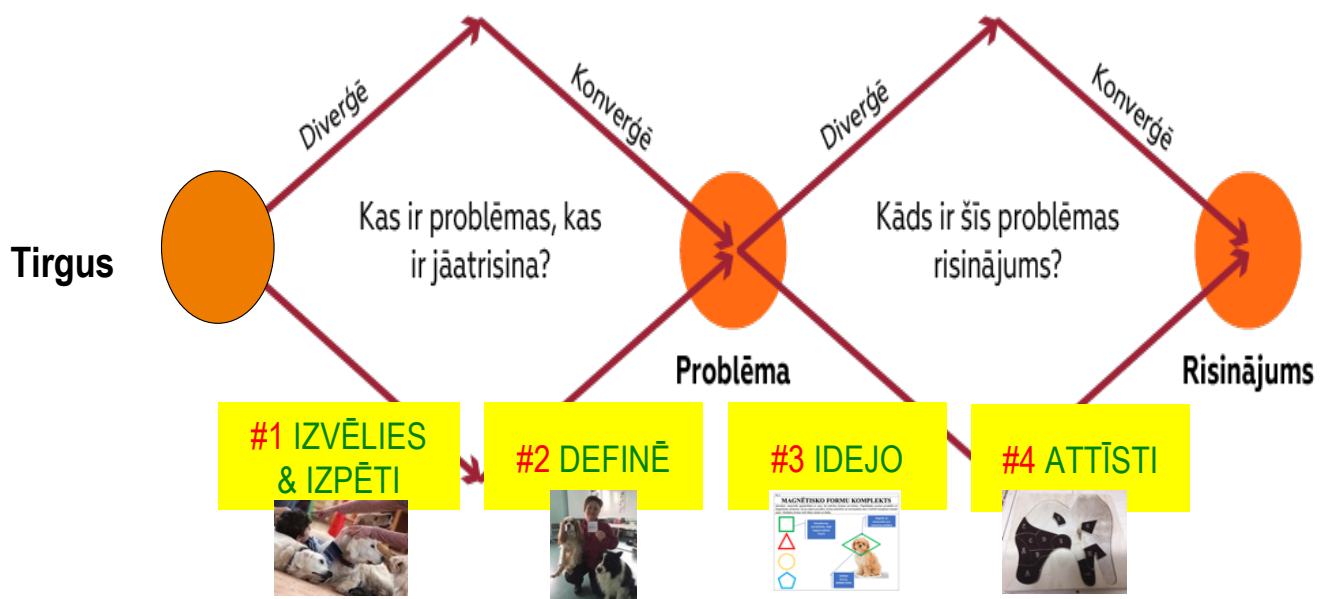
Diverģē

Konverģē

Diverģē

Konverģē

Tirgus

Kas ir problēmas, kas ir jāatrisina?

Kāds ir šīs problēmas risinājums?

Problēma

Risinājums

#1 IZVĒLIES & IZPĒTI

#2 DEFINĒ

#3 IDEJO

#4 ATTĪSTI

MAGNĒTISKO FORMU KOMPLEKTS